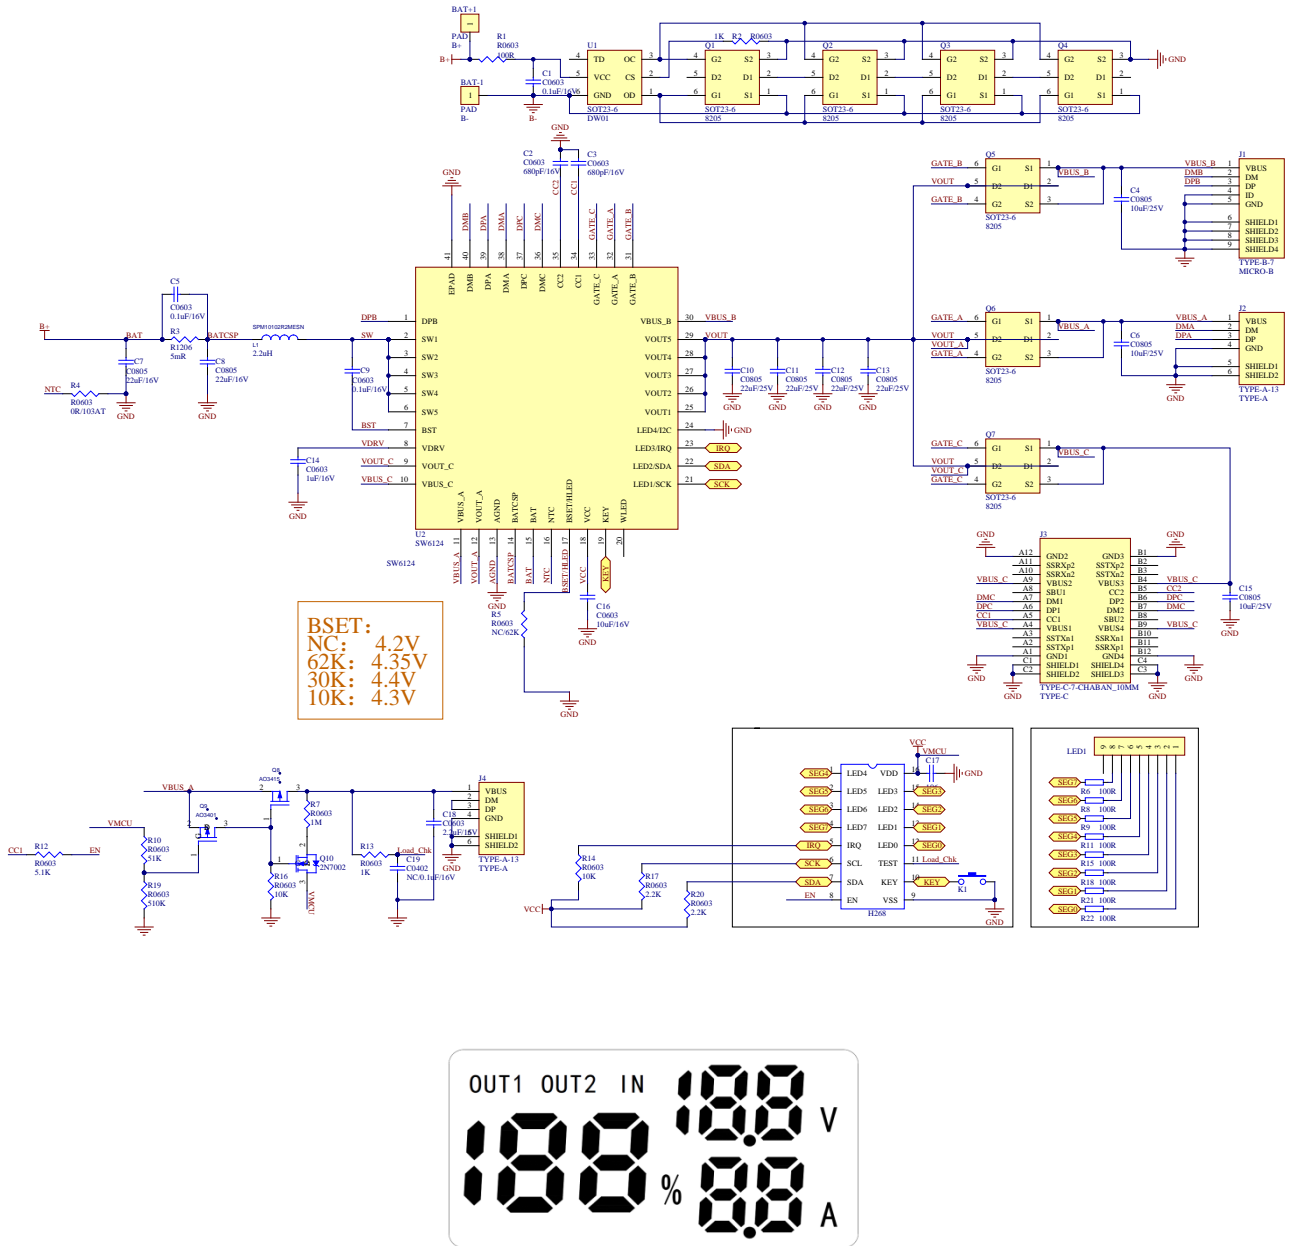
BAT+1
PAD
B+
R1
R0603
100R
B+
BAT-1
PAD
B-
C1
C0603
0.1uF/16V
B-
U1
TD OC
VCC CS
GND OD
SOT23-6
DW01
1K R2 R0603
Q1 G2 S2 D2 D1 G1 S1 SOT23-6 8205
Q2 G2 S2 D2 D1 G1 S1 SOT23-6 8205
Q3 G2 S2 D2 D1 G1 S1 SOT23-6 8205
Q4 G2 S2 D2 D1 G1 S1 SOT23-6 8205
GND

GND
C2 C0603 680pF/16V
C3 C0603 680pF/16V
GND
DMB DPA DMA DPC DMC CC2 CC1 GATE_C GATE_A GATE_B
EPAD DMB DPA DMA DPC DMC CC2 CC1 GATE_C GATE_A GATE_B
DPB DPB
SW SW1
SW2
SW3
SW4
SW5
BST BST
VDRV VDRV
VOUT_C VOUT_C
VBUS_C VBUS_C
VBUS_B VBUS_B
VOUT VOUT5
VOUT4
VOUT3
VOUT2
VOUT1
LED4/I2C GND
LED3/IRQ IRQ
LED2/SDA SDA
LED1/SCK SCK
VBUS_A VOUT_A AGND BATCSP BAT NTC BSET/HLED VCC KEY WLED
U2
SW6124
SW6124
VBUS_A VOUT_A AGND BATCSP BAT NTC BSET/HLED VCC KEY
GND
R5 R0603 NC/62K
C16 C0603 10uF/16V
GND
GND

C5 C0603 0.1uF/16V
R3 R1206 5mR
B+ BAT BATCSP
SPM10102R2MESN
L1 2.2uH
C7 C0805 22uF/16V
C8 C0805 22uF/16V
NTC R4 R0603 0R/103AT
GND GND
C9 C0603 0.1uF/16V
C14 C0603 1uF/16V
GND
C10 C0805 22uF/25V
C11 C0805 22uF/25V
C12 C0805 22uF/25V
C13 C0805 22uF/25V
GND GND GND GND

BSET:
NC: 4.2V
62K: 4.35V
30K: 4.4V
10K: 4.3V

GATE_B Q5 G1 S1 VBUS_B
VOUT D2 D1
GATE_B G2 S2
SOT23-6 8205
C4 C0805 10uF/25V
J1 VBUS_B DMB DPB
VBUS DM DP ID GND SHIELD1 SHIELD2 SHIELD3 SHIELD4
TYPE-B-7 MICRO-B

GATE_A Q6 G1 S1 VBUS_A
VOUT D2 D1
VOUT_A
GATE_A G2 S2
SOT23-6 8205
C6 C0805 10uF/25V
J2 VBUS_A DMA DPA
VBUS DM DP GND SHIELD1 SHIELD2
TYPE-A-13 TYPE-A
GND

GATE_C Q7 G1 S1 VBUS_C
VOUT D2 D1
VOUT_C
GATE_C G2 S2
SOT23-6 8205

GND J3 GND
A12 GND2 GND3 B1
A11 SSRXp2 SSTXp2 B2
A10 SSRXn2 SSTXn2 B3
VBUS_C A9 VBUS2 VBUS3 B4 VBUS_C
A8 SBU1 CC2 B5 CC2
DMC A7 DM1 DP2 B6 DPC
DPC A6 DP1 DM2 B7 DMC
CC1 A5 CC1 SBU2 B8
VBUS_C A4 VBUS1 VBUS4 B9 VBUS_C
A3 SSTXn1 SSRXn1 B10
A2 SSTXp1 SSRXp1 B11
A1 GND1 GND4 B12
C1 SHIELD1 SHIELD4 C4
C2 SHIELD2 SHIELD3 C3
TYPE-C-7-CHABAN_10MM
TYPE-C
C15 C0805 10uF/25V
GND GND GND GND GND

Q8 AO3415
VBUS_A
Q9 AO3401
VMCU
R7 R0603 1M
R10 R0603 51K
R19 R0603 510K
CC1 R12 R0603 5.1K EN
R16 R0603 10K
Q10 2N7002
VMCU
R13 R0603 1K
Load_Chk
C19 C0402 NC/0.1uF/16V
C18 C0603 2.2uF/16V
GND
J4 VBUS DM DP GND SHIELD1 SHIELD2
TYPE-A-13 TYPE-A

VCC
R14 R0603 10K
R17 R0603 2.2K
R20 R0603 2.2K
VCC VMCU
C17
GND
SEG4 LED4 VDD
SEG5 LED5 LED3 SEG3
SEG6 LED6 LED2 SEG2
SEG7 LED7 LED1 SEG1
IRQ IRQ LED0 SEG0
SCK SCL TEST 11 Load_Chk
SDA SDA KEY KEY
EN EN VSS
H268
K1
GND

LED1
9 8 7 6 5 4 3 2 1
SEG7 R6 100R
SEG6 R8 100R
SEG5 R9 100R
SEG4 R11 100R
SEG3 R15 100R
SEG2 R18 100R
SEG1 R21 100R
SEG0 R22 100R

OUT1 OUT2 IN
188 V
188 %
88 A